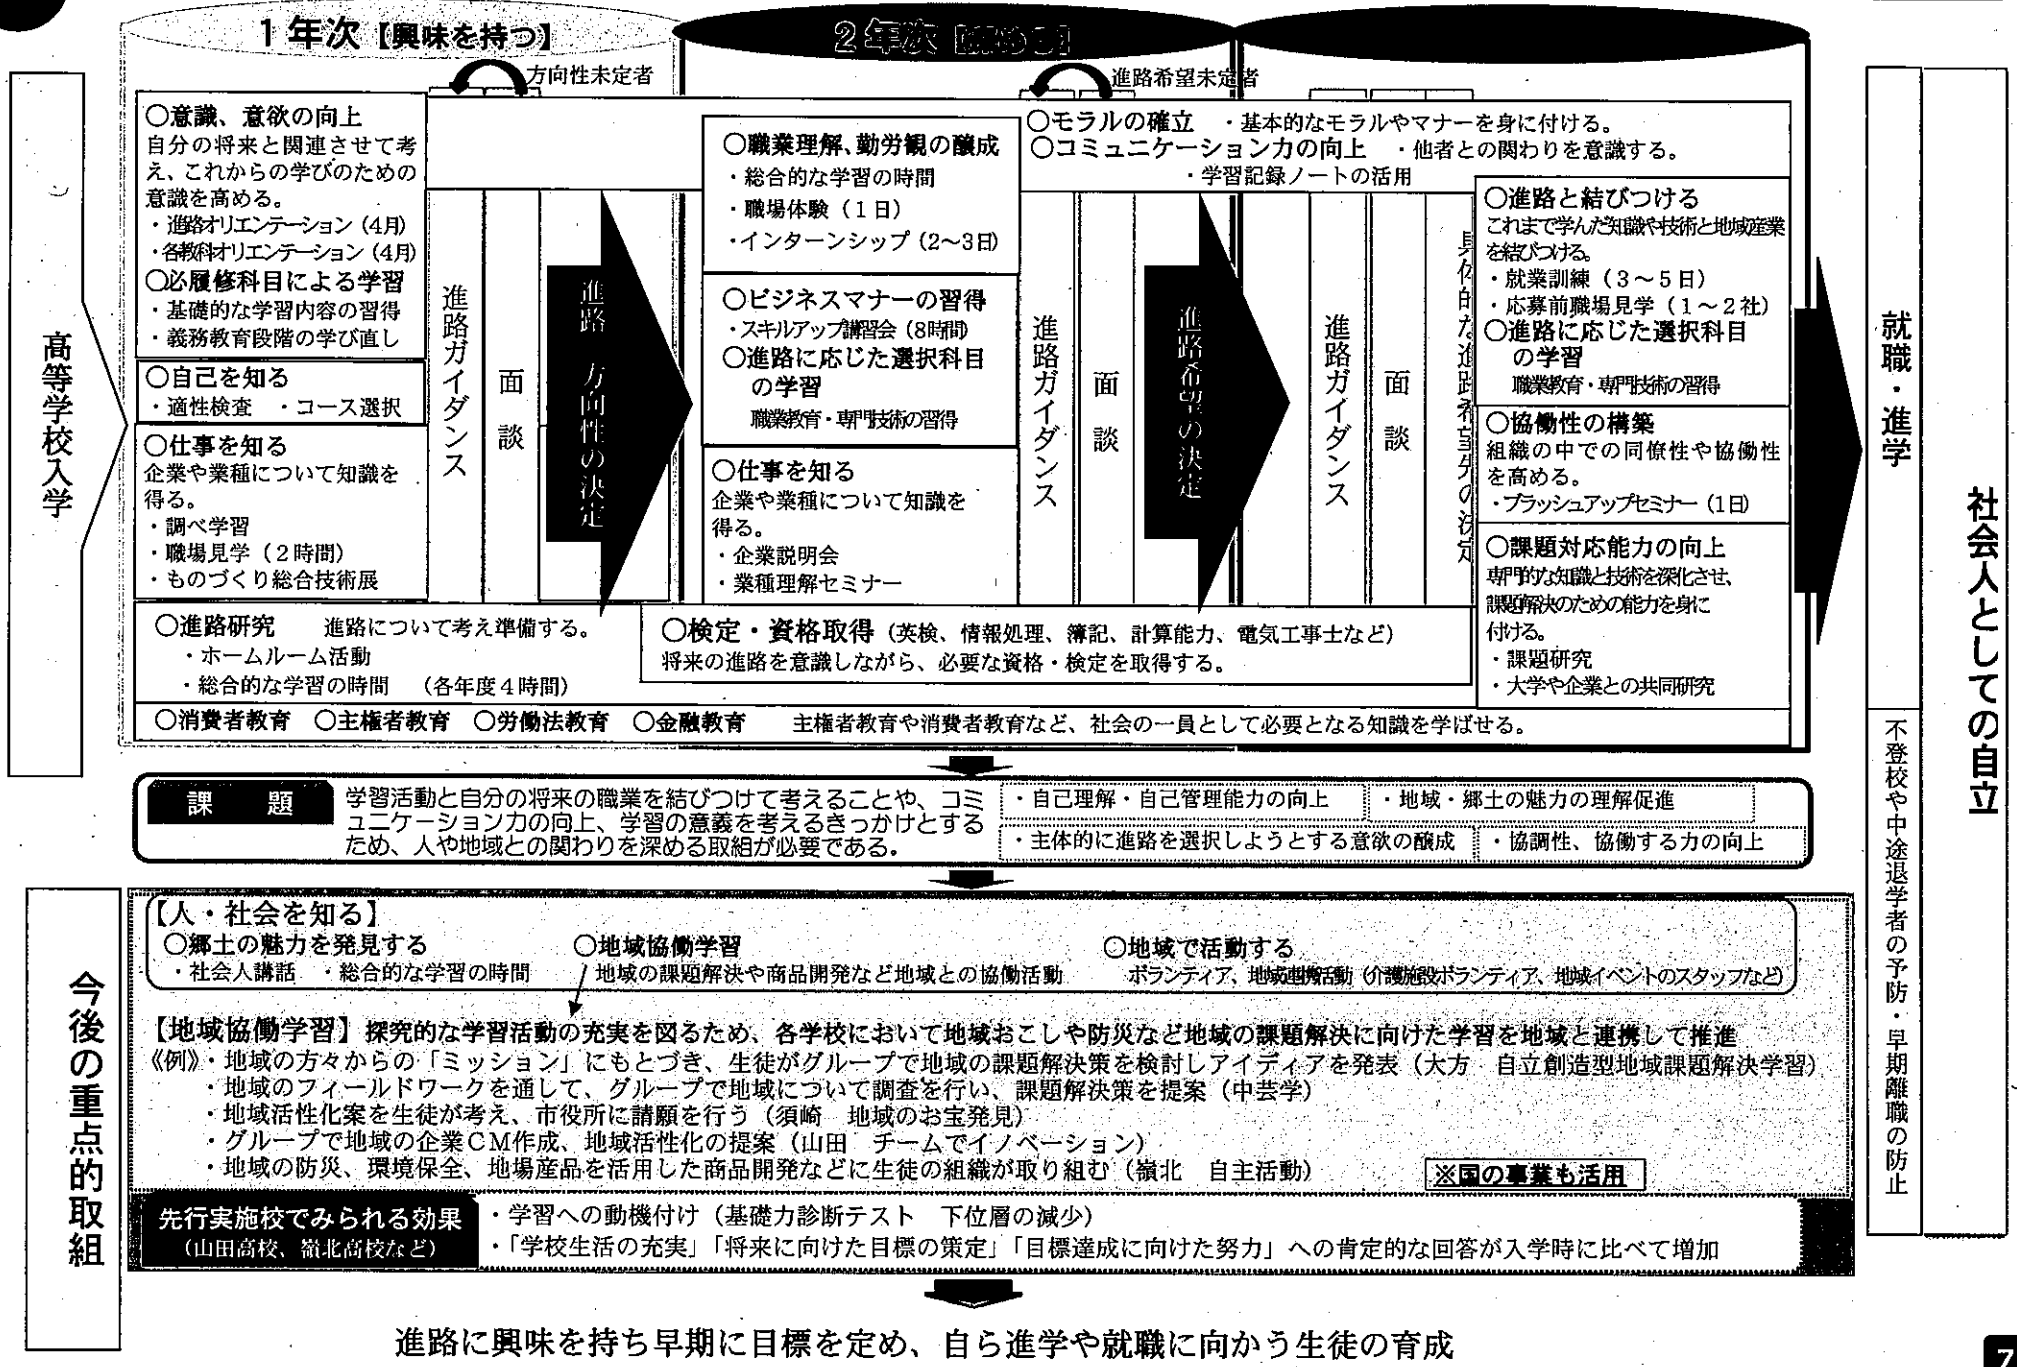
1年次【興味を持つ】

2年次【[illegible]】

方向性未定者

進路希望未定者

高等学校入学

○意識、意欲の向上
自分の将来と関連させて考え、これからの学びのための意識を高める。
・進路オリエンテーション（4月）
・各教科オリエンテーション（4月）
○必履修科目による学習
・基礎的な学習内容の習得
・義務教育段階の学び直し

○自己を知る
・適性検査　・コース選択

○仕事を知る
企業や業種について知識を得る。
・調べ学習
・職場見学（2時間）
・ものづくり総合技術展

進路ガイダンス

面談

進路方向性の決定

○職業理解、勤労観の醸成
・総合的な学習の時間
・職場体験（1日）
・インターンシップ（2～3日）

○ビジネスマナーの習得
・スキルアップ講習会（8時間）
○進路に応じた選択科目の学習
職業教育・専門技術の習得

○仕事を知る
企業や業種について知識を得る。
・企業説明会
・業種理解セミナー

○モラルの確立　・基本的なモラルやマナーを身に付ける。
○コミュニケーション力の向上　・他者との関わりを意識する。
・学習記録ノートの活用

進路ガイダンス

面談

進路希望の決定

進路ガイダンス

面談

具体的な進路希望先の決定

○進路と結びつける
これまで学んだ知識や技術と地域産業を結びつける。
・就業訓練（3～5日）
・応募前職場見学（1～2社）
○進路に応じた選択科目の学習
職業教育・専門技術の習得

○協働性の構築
組織の中での同僚性や協働性を高める。
・ブラッシュアップセミナー（1日）

○課題対応能力の向上
専門的な知識と技術を深化させ、課題解決のための能力を身に付ける。
・課題研究
・大学や企業との共同研究

○進路研究　進路について考え準備する。
・ホームルーム活動
・総合的な学習の時間　（各年度4時間）

○検定・資格取得（英検、情報処理、簿記、計算能力、電気工事士など）
将来の進路を意識しながら、必要な資格・検定を取得する。

○消費者教育　○主権者教育　○労働法教育　○金融教育　主権者教育や消費者教育など、社会の一員として必要となる知識を学ばせる。

就職・進学

社会人としての自立

不登校や中途退学者の予防・早期離職の防止

課題
学習活動と自分の将来の職業を結びつけて考えることや、コミュニケーション力の向上、学習の意義を考えるきっかけとするため、人や地域との関わりを深める取組が必要である。
・自己理解・自己管理能力の向上
・地域・郷土の魅力の理解促進
・主体的に進路を選択しようとする意欲の醸成
・協調性、協働する力の向上

今後の重点的取組

【人・社会を知る】
○郷土の魅力を発見する
・社会人講話　・総合的な学習の時間
○地域協働学習
地域の課題解決や商品開発など地域との協働活動
○地域で活動する
ボランティア、地域連携活動（介護施設ボランティア、地域イベントのスタッフなど）

【地域協働学習】探究的な学習活動の充実を図るため、各学校において地域おこしや防災など地域の課題解決に向けた学習を地域と連携して推進
《例》・地域の方々からの「ミッション」にもとづき、生徒がグループで地域の課題解決策を検討しアイディアを発表（大方　自立創造型地域課題解決学習）
・地域のフィールドワークを通して、グループで地域について調査を行い、課題解決策を提案（中芸学）
・地域活性化案を生徒が考え、市役所に請願を行う（須崎　地域のお宝発見）
・グループで地域の企業CM作成、地域活性化の提案（山田　チームでイノベーション）
・地域の防災、環境保全、地場産品を活用した商品開発などに生徒の組織が取り組む（嶺北　自主活動）
※国の事業も活用

先行実施校でみられる効果
（山田高校、嶺北高校など）
・学習への動機付け（基礎力診断テスト　下位層の減少）
・「学校生活の充実」「将来に向けた目標の策定」「目標達成に向けた努力」への肯定的な回答が入学時に比べて増加

進路に興味を持ち早期に目標を定め、自ら進学や就職に向かう生徒の育成

7